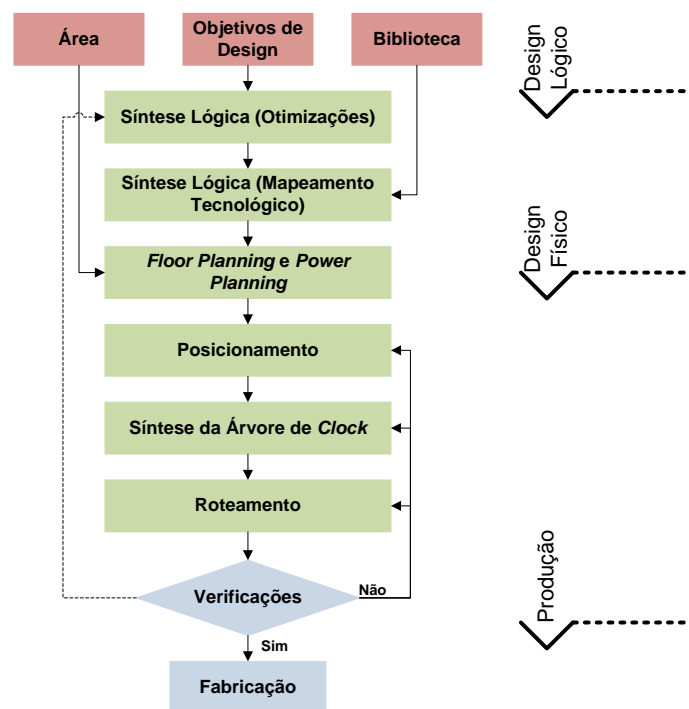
Área

Objetivos de Design

Biblioteca

Design Lógico

Síntese Lógica (Otimizações)

Síntese Lógica (Mapeamento Tecnológico)

Design Físico

*Floor Planning* e *Power Planning*

Posicionamento

Síntese da Árvore de *Clock*

Roteamento

Produção

Verificações

Não

Sim

Fabricação